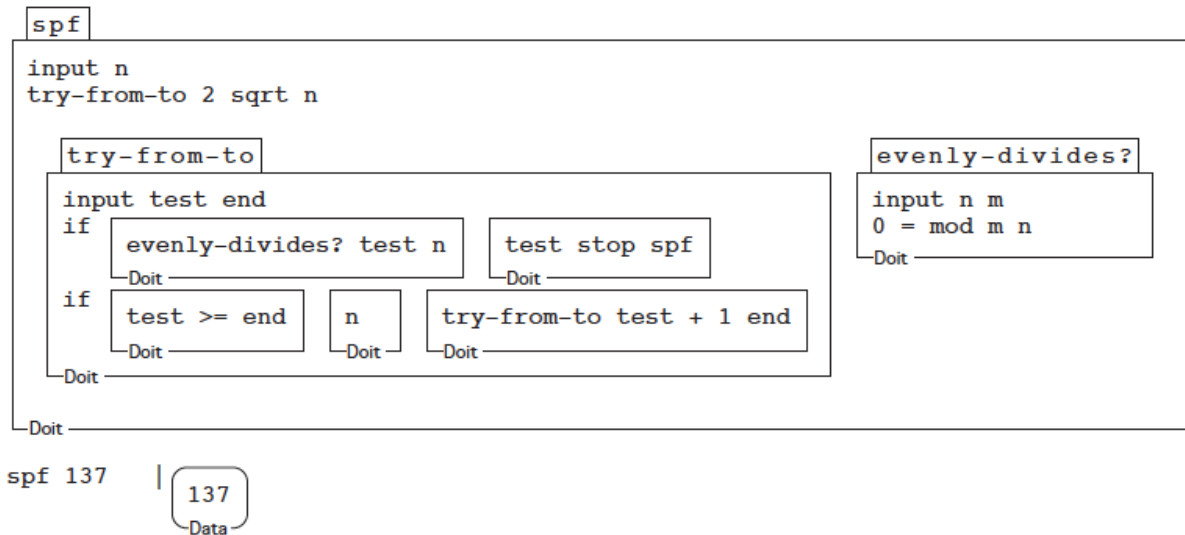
spf

input n
try-from-to 2 sqrt n

try-from-to

input test end
if evenly-divides? test n
Doit
test stop spf
Doit
if test >= end
Doit
n
Doit
try-from-to test + 1 end
Doit
Doit

evenly-divides?

input n m
0 = mod m n
Doit

Doit

spf 137

137
Data